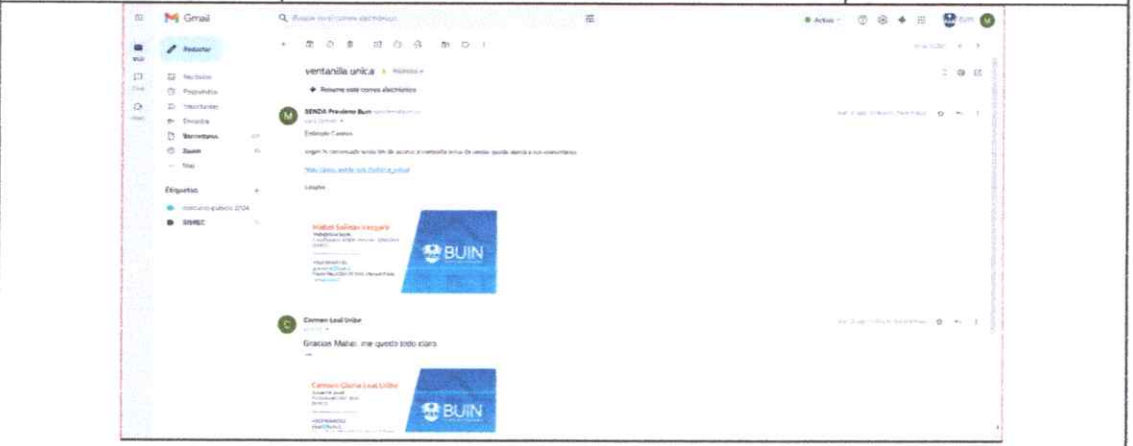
Gmail

Buscar en el correo electrónico

Activo

Redactar

Recibidos
Pospuestos
Importantes
Enviados
Borradores
Spam
Más

Etiquetas
concurso público 2024
SIMEC

ventanilla unica Recibidos

Resume este correo electrónico

SENDA Previene Buin
para Carmen

Estimada Carmen

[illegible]

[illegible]

Saludos

Maibet Salinas Vergara
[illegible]

BUIN

Carmen Leal Uribe

Gracias Maibet, me quedo todo claro

Carmen Gloria Leal Uribe
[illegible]

BUIN